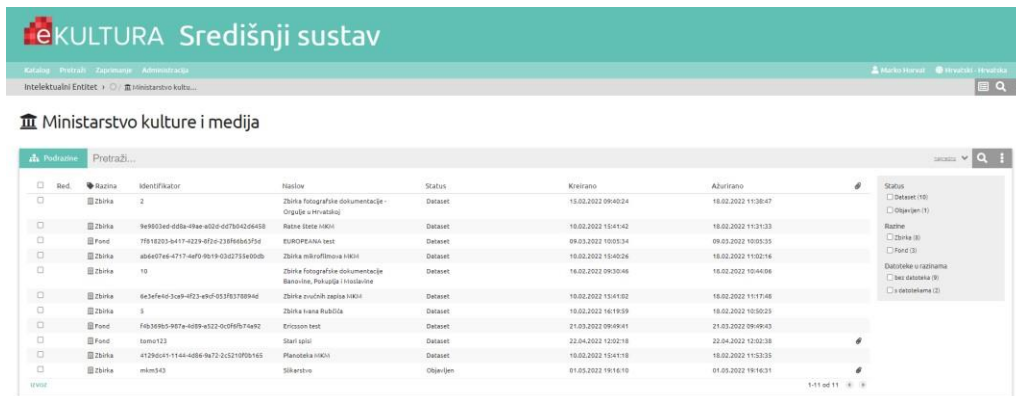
eKULTURA Središnji sustav

Katalog Pretraži Zaprimanje Administracija

Marko Horvat Hrvatski - Hrvatska

Intelektualni Entitet › Ministarstvo kultu...

Ministarstvo kulture i medija

Podrazine Pretraži...

| Red. | Razina | Identifikator | Naslov | Status | Kreirano | Ažurirano |
|---|---|---|---|---|---|---|
| | Zbirka | 2 | Zbirka fotografske dokumentacije - Orgulje u Hrvatskoj | Dataset | 15.02.2022 09:40:24 | 18.02.2022 11:38:47 |
| | Zbirka | 9e9803ed-dd8a-49ae-a02d-dd7b042d6458 | Ratne štete MKM | Dataset | 10.02.2022 15:41:42 | 18.02.2022 11:31:33 |
| | Fond | 7f618203-b417-4229-8f2d-236f66b63f5d | EUROPEANA test | Dataset | 09.03.2022 10:05:34 | 09.03.2022 10:05:35 |
| | Zbirka | ab6e07e6-4717-4ef0-9b19-03d2755e00db | Zbirka mikrofilmova MKM | Dataset | 10.02.2022 15:40:26 | 18.02.2022 11:02:16 |
| | Zbirka | 10 | Zbirka fotografske dokumentacije Banovine, Pokuplja i Moslavine | Dataset | 16.02.2022 09:30:46 | 18.02.2022 10:44:06 |
| | Zbirka | 6e3efe4d-3ca9-4f23-a9cf-053f8378894d | Zbirka zvučnih zapisa MKM | Dataset | 10.02.2022 15:41:02 | 18.02.2022 11:17:48 |
| | Zbirka | 3 | Zbirka Ivana Rubčića | Dataset | 10.02.2022 16:19:59 | 18.02.2022 10:50:25 |
| | Fond | f4b369b5-987a-4d59-a522-0c0f6fb74a92 | Ericsson test | Dataset | 21.03.2022 09:49:41 | 21.03.2022 09:49:43 |
| | Fond | tomo123 | Stari spisi | Dataset | 22.04.2022 12:02:18 | 22.04.2022 12:02:38 |
| | Zbirka | 4129dc41-1144-4d86-9a72-2c5210f0b165 | Planoteka MKM | Dataset | 10.02.2022 15:41:18 | 18.02.2022 11:53:35 |
| | Zbirka | mkm343 | Slikarstvo | Objavljen | 01.05.2022 19:16:10 | 01.05.2022 19:16:31 |

Izvoz

1-11 od 11

Status
Dataset (10)
Objavljen (1)

Razine
Zbirka (8)
Fond (3)

Datoteke u razinama
bez datoteka (9)
s datotekama (2)